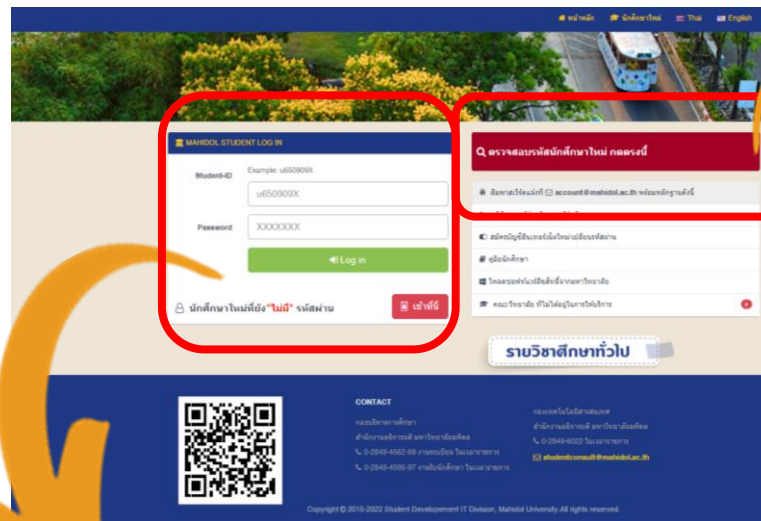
หน้าหลัก นักศึกษาใหม่ Thai English

MAHIDOL STUDENT LOG IN

Student-ID Example: u650909X

u650909X

Password XXXXXXX

Log in

นักศึกษาใหม่ที่ยัง"ไม่มี" รหัสผ่าน เข้าที่นี่

ตรวจสอบรหัสนักศึกษาใหม่ กดตรงนี้

ติดตามได้ที่ account@mahidol.ac.th พร้อมหลักฐานดังนี้

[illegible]

สมัครบัญชีอินเทอร์เน็ตใหม่/เปลี่ยนรหัสผ่าน

คู่มือนักศึกษา

โหลดซอฟต์แวร์ลิขสิทธิ์จากมหาวิทยาลัย

คณะ/วิทยาลัย ที่ไม่ได้อยู่ในการให้บริการ

รายวิชาศึกษาทั่วไป

CONTACT

กองบริหารการศึกษา

สำนักงานอธิการบดี มหาวิทยาลัยมหิดล

0-2849-4562-69 งานทะเบียน ในเวลาราชการ

0-2849-4595-97 งานข้อมูลนักศึกษา ในเวลาราชการ

กองเทคโนโลยีสารสนเทศ

สำนักงานอธิการบดี มหาวิทยาลัยมหิดล

0-2849-6022 ในเวลาราชการ

studentconsult@mahidol.ac.th

Copyright © 2015-2022 Student Developement IT Division, Mahidol University.All rights reserved.